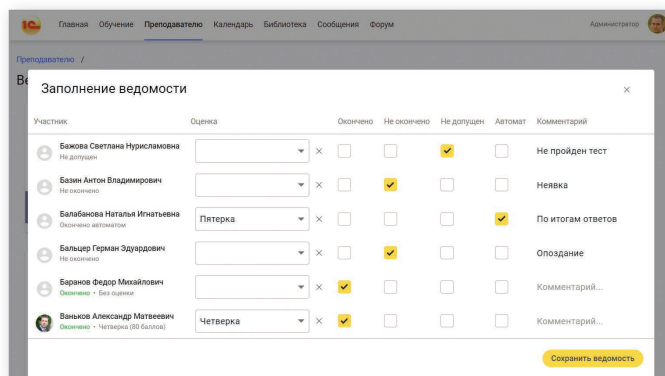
1С

Главная Обучение Преподавателю Календарь Библиотека Сообщения Форум

Администратор

Преподавателю /

Ве

Заполнение ведомости

×

| Участник | Оценка | | Окончено | Не окончено | Не допущен | Автомат | Комментарий |
|---|---|---|---|---|---|---|---|
| Бажова Светлана Нурислановна Не допущен | | × | | | ✓ | | Не пройден тест |
| Базин Антон Владимирович Не окончено | | × | | ✓ | | | Неявка |
| Балабанова Наталья Игнатьевна Окончено автоматом | Пятерка | × | | | | ✓ | По итогам ответов |
| Бальцер Герман Эдуардович Не окончено | | × | | ✓ | | | Опоздание |
| Баранов Федор Михайлович Окончено • Без оценки | | × | ✓ | | | | Комментарий... |
| Ваньков Александр Матвеевич Окончено • Четверка (80 баллов) | Четверка | × | ✓ | | | | Комментарий... |

Сохранить ведомость